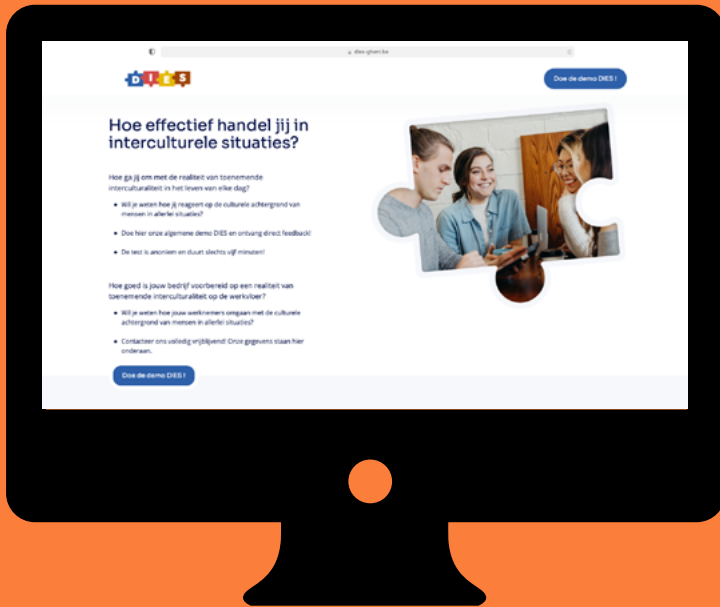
dies-ghent.be

DIES

Doe de demo DIES !

Hoe effectief handel jij in interculturele situaties?

Hoe ga jij om met de realiteit van toenemende interculturaliteit in het leven van elke dag?

• Wil je weten hoe jij reageert op de culturele achtergrond van mensen in allerlei situaties?

• Doe hier onze algemene demo DIES en ontvang direct feedback!

• De test is anoniem en duurt slechts vijf minuten!

Hoe goed is jouw bedrijf voorbereid op een realiteit van toenemende interculturaliteit op de werkvloer?

• Wil je weten hoe jouw werknemers omgaan met de culturele achtergrond van mensen in allerlei situaties?

• Contacteer ons volledig vrijblijvend! Onze gegevens staan hier onderaan.

Doe de demo DIES !